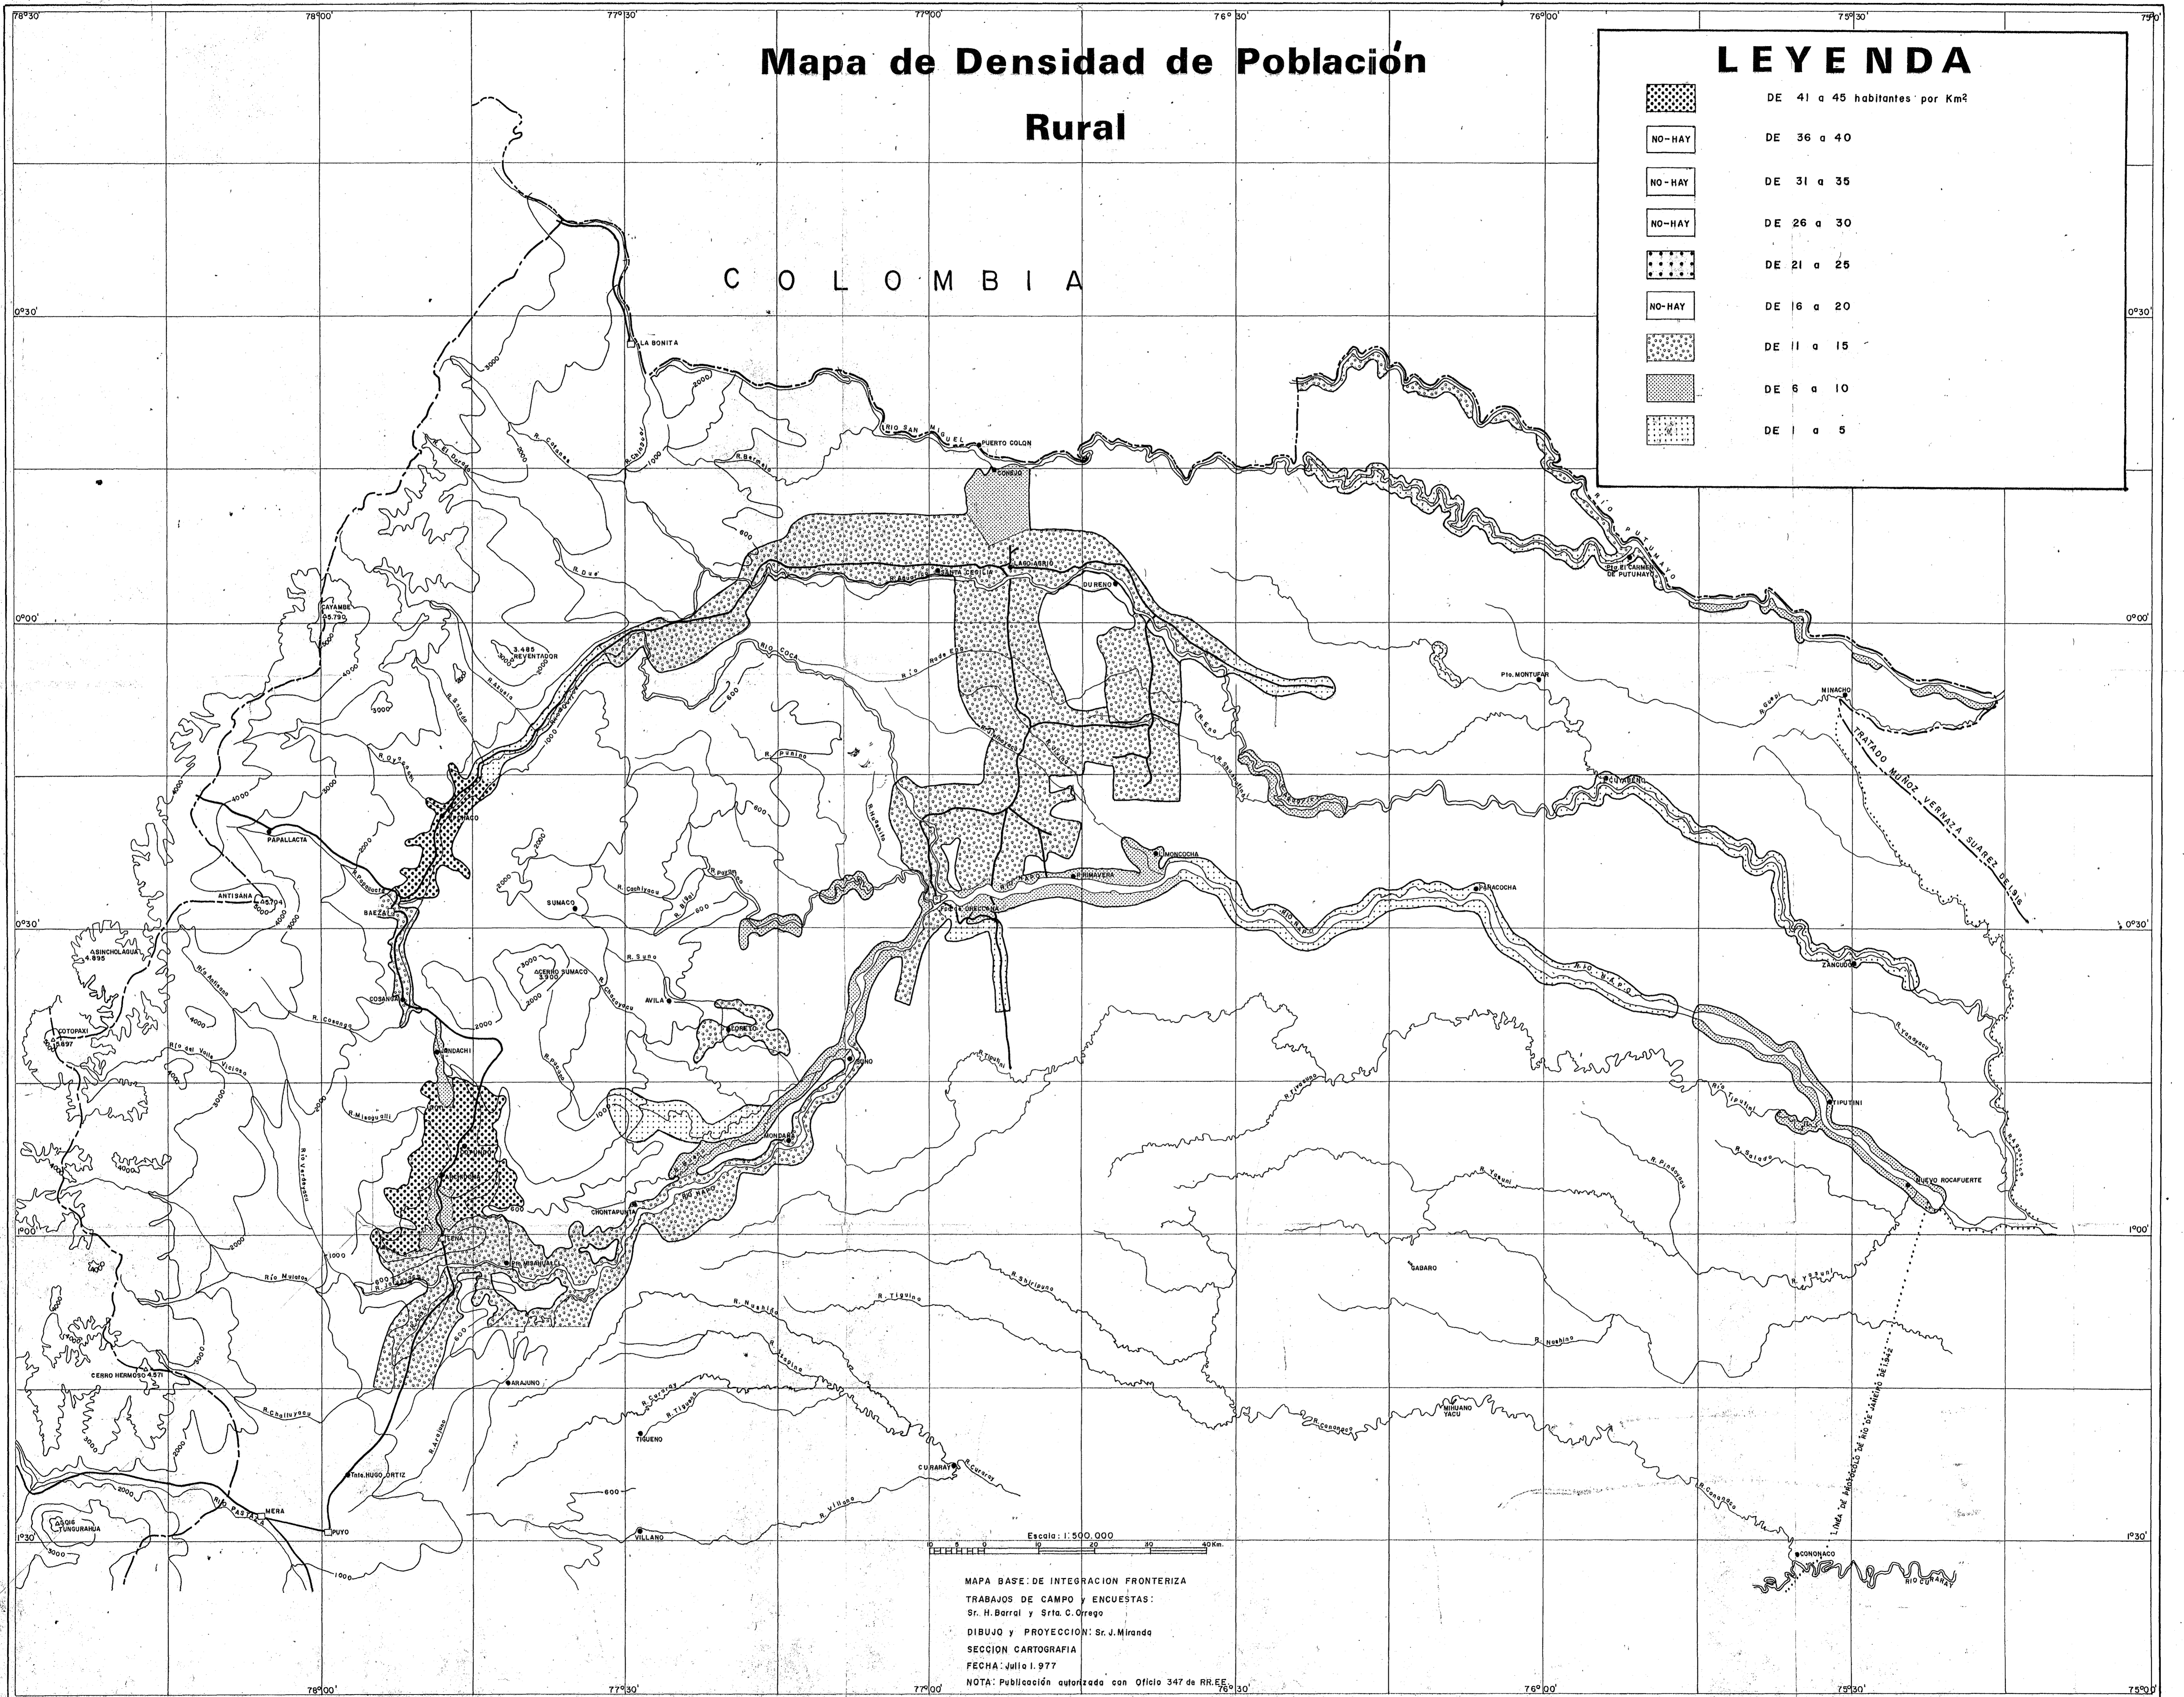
78°30' 78°00' 77°30' 77°00' 76°30' 76°00' 75°30' 75°0'

Mapa de Densidad de Población Rural

LEYENDA

DE 41 a 45 habitantes por Km²
NO-HAY DE 36 a 40
NO-HAY DE 31 a 35
NO-HAY DE 26 a 30
DE 21 a 25
NO-HAY DE 16 a 20
DE 11 a 15
DE 6 a 10
DE 1 a 5

COLOMBIA

0°30'
0°00'
0°30'
1°00'
1°30'

LA BONITA
RIO SAN MIGUEL
PUERTO COLON
CONEJO
LAGO AGRIO
SANTA CECILIA
DURENO
RIO COCA
Pto. EL CARMEN DE PUTUMAYO
RIO PUTUMAYO
Pto. MONTUFAR
MINACHO
TRATADO MUÑOZ VERNAZA SUAREZ DE 1916
CUYABENO
LIMONCOCHA
PRIMAVERA
Pto. FCO. DE ORELLANA
PARACOCHA
RIO NAPO
ZANCUDO
TIPUTINI
NUEVO ROCAFUERTE
GABARO
MIHUANO YACU
LINEA DE PROTOCOLO DE RIO DE JANEIRO DE 1942
CONONACO
RIO CURARAY
CAYAMBE 5.790
REVENTADOR 3.485
PAPALLACTA
ANTISANA 5.704
BAEZA
SINCHOLAGUA 4.895
COSANGA
COTOPAXI 5.897
SUMACO
ACERNO SUMACO 3.900
AVILA
LORETO
COCA
ARCHIDONA
TENA
PTO. MISAHUALLI
CHONTAPUNTA
MONDAÑA
ARAJUNO
CERRO HERMOSO 4.571
TIGUENO
CURARAY
Tnte. HUGO ORTIZ
MERA
PUYO
TUNGURAHUA 5.016
VILLANO
RIO PASTAZA

Escala: 1:500.000
10 5 0 10 20 30 40 Km.

MAPA BASE: DE INTEGRACION FRONTERIZA
TRABAJOS DE CAMPO y ENCUESTAS: Sr. H. Barral y Srta. C. Orrego
DIBUJO y PROYECCION: Sr. J. Miranda
SECCION CARTOGRAFIA
FECHA: Julio 1.977
NOTA: Publicación autorizada con Oficio 347 de RR.EE.